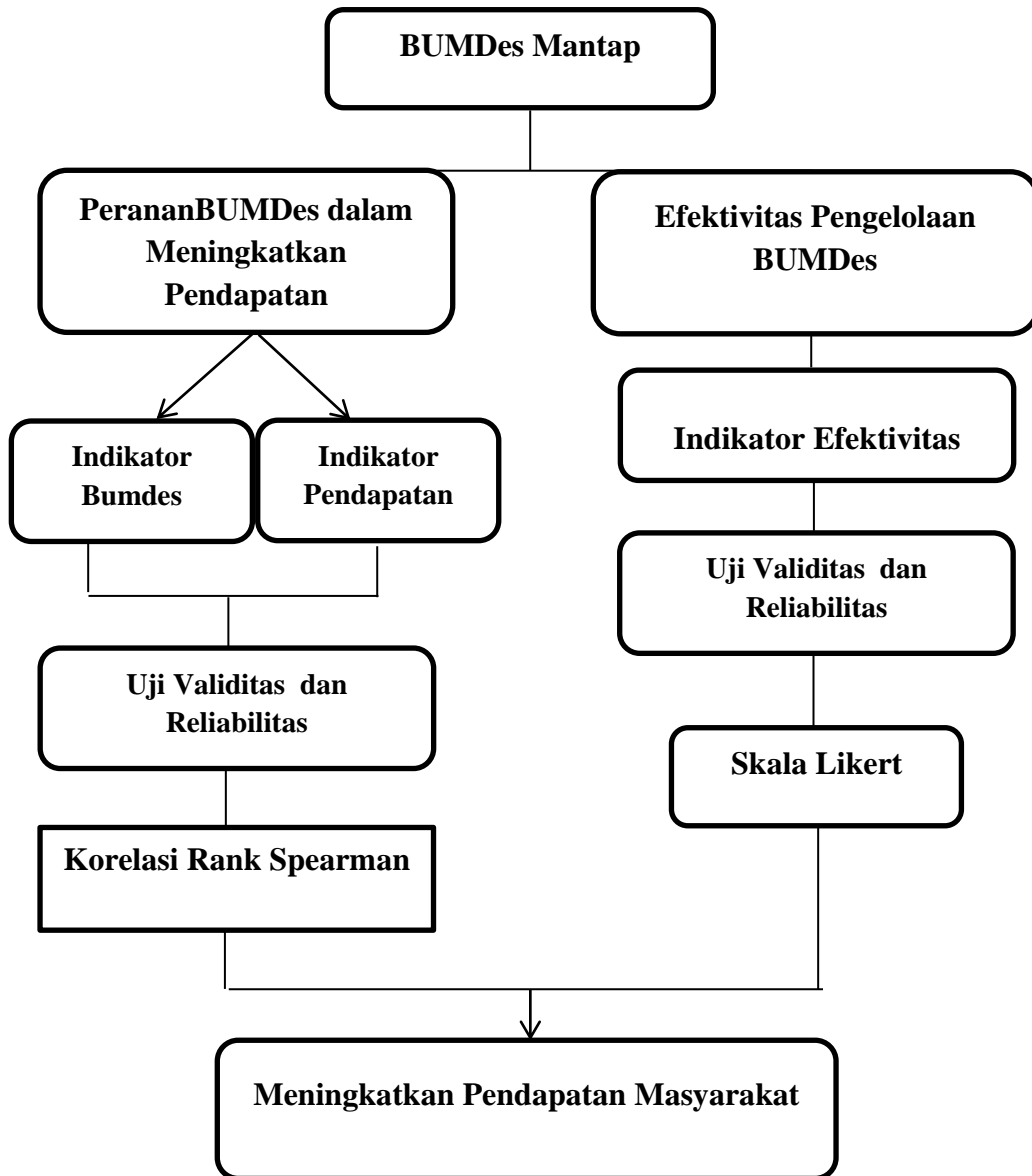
BUMDes Mantap

PerananBUMDes dalam Meningkatkan Pendapatan

Efektivitas Pengelolaan BUMDes

Indikator Bumdes

Indikator Pendapatan

Indikator Efektivitas

Uji Validitas dan Reliabilitas

Uji Validitas dan Reliabilitas

Skala Likert

Korelasi Rank Spearman

Meningkatkan Pendapatan Masyarakat